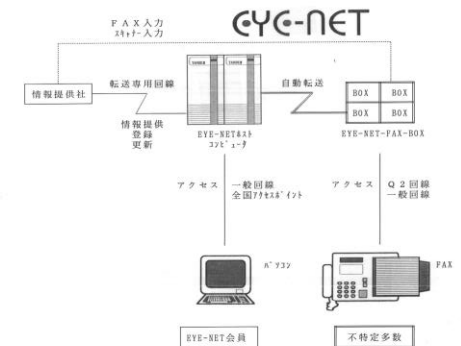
EYE-NET

FAX入力
ｽｷｬﾅｰ入力

情報提供社

転送専用回線

情報提供
登録
更新

EYE-NETﾎｽﾄ
ｺﾝﾋﾟｭｰﾀ

自動転送

| BOX | BOX |
|---|---|
| BOX | BOX |

EYE-NET-FAX-BOX

アクセス

一般回線
全国ｱｸｾｽﾎﾟｲﾝﾄ

アクセス

Q2回線
一般回線

ﾊﾟｿｺﾝ

FAX

EYE-NET会員

不特定多数